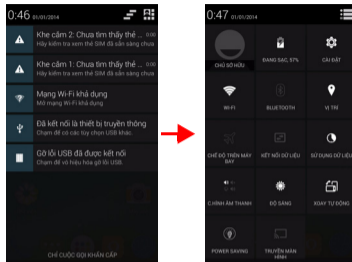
0:46 01/01/2014

Khe cắm 2: Chưa tìm thấy thẻ ...
Hãy kiểm tra xem thẻ SIM đã sẵn sàng chưa

Khe cắm 1: Chưa tìm thấy thẻ ...
Hãy kiểm tra xem thẻ SIM đã sẵn sàng chưa

Mạng Wi-Fi khả dụng
Mạng Wi-Fi khả dụng

Đã kết nối là thiết bị truyền thông
Chạm để xem các tùy chọn USB khác.

Gỡ lỗi USB đã được kết nối
Chạm để vô hiệu hóa gỡ lỗi USB.

CHỈ CUỘC GỌI KHẨN CẤP

0:47 01/01/2014

CHỦ SỞ HỮU
ĐANG SẠC, 57%
CÀI ĐẶT
WI-FI
BLUETOOTH
VỊ TRÍ
CHẾ ĐỘ TRÊN MÁY BAY
KẾT NỐI DỮ LIỆU
SỬ DỤNG DỮ LIỆU
C.HÌNH ÂM THANH
ĐỘ SÁNG
XOAY TỰ ĐỘNG
POWER SAVING
TRUYỀN MÀN HÌNH